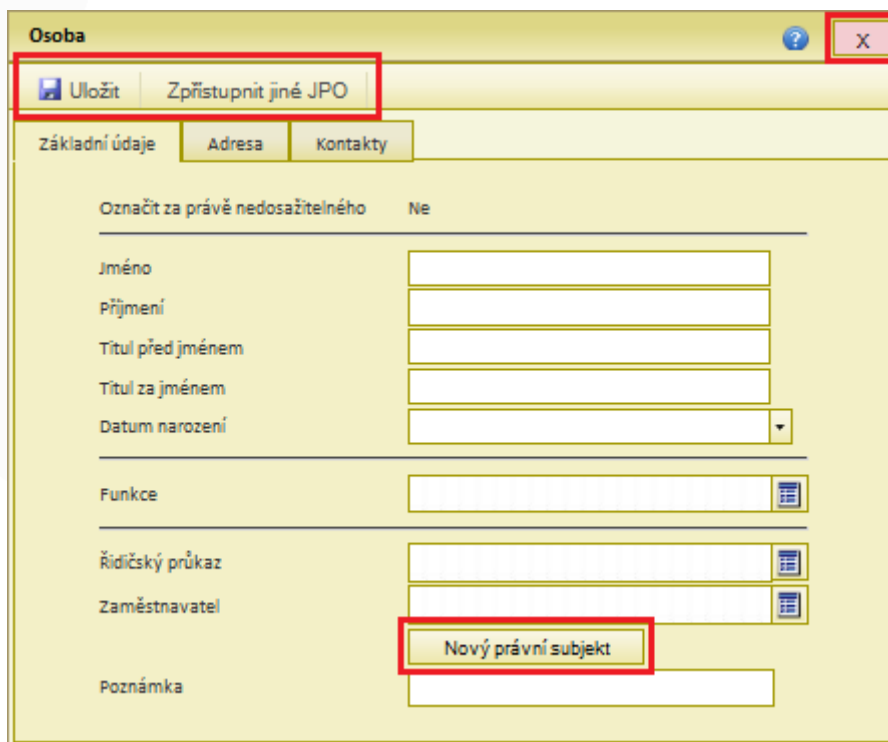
Osoba

X

Uložit

Zpřístupnit jiné JPO

Základní údaje

Adresa

Kontakty

Označit za právě nedosažitelného

Ne

Jméno

Příjmení

Titul před jménem

Titul za jménem

Datum narození

Funkce

Řidičský průkaz

Zaměstnavatel

Nový právní subjekt

Poznámka